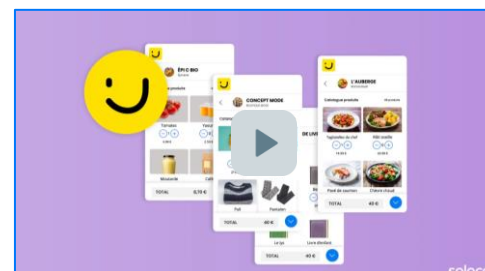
ÉPI C BIO
Tomates
Moutarde
TOTAL 8,70 €
CONCEPT MODE
Pull
Pantalon
TOTAL 40 €
L'AUBERGE
Catalogue produits
Tagliatelles du chef
Mille-feuille
Pavé de saumon
Chèvre chaud
TOTAL 40 €
Le jeu
Livre illustré
TOTAL 60 €
seloc